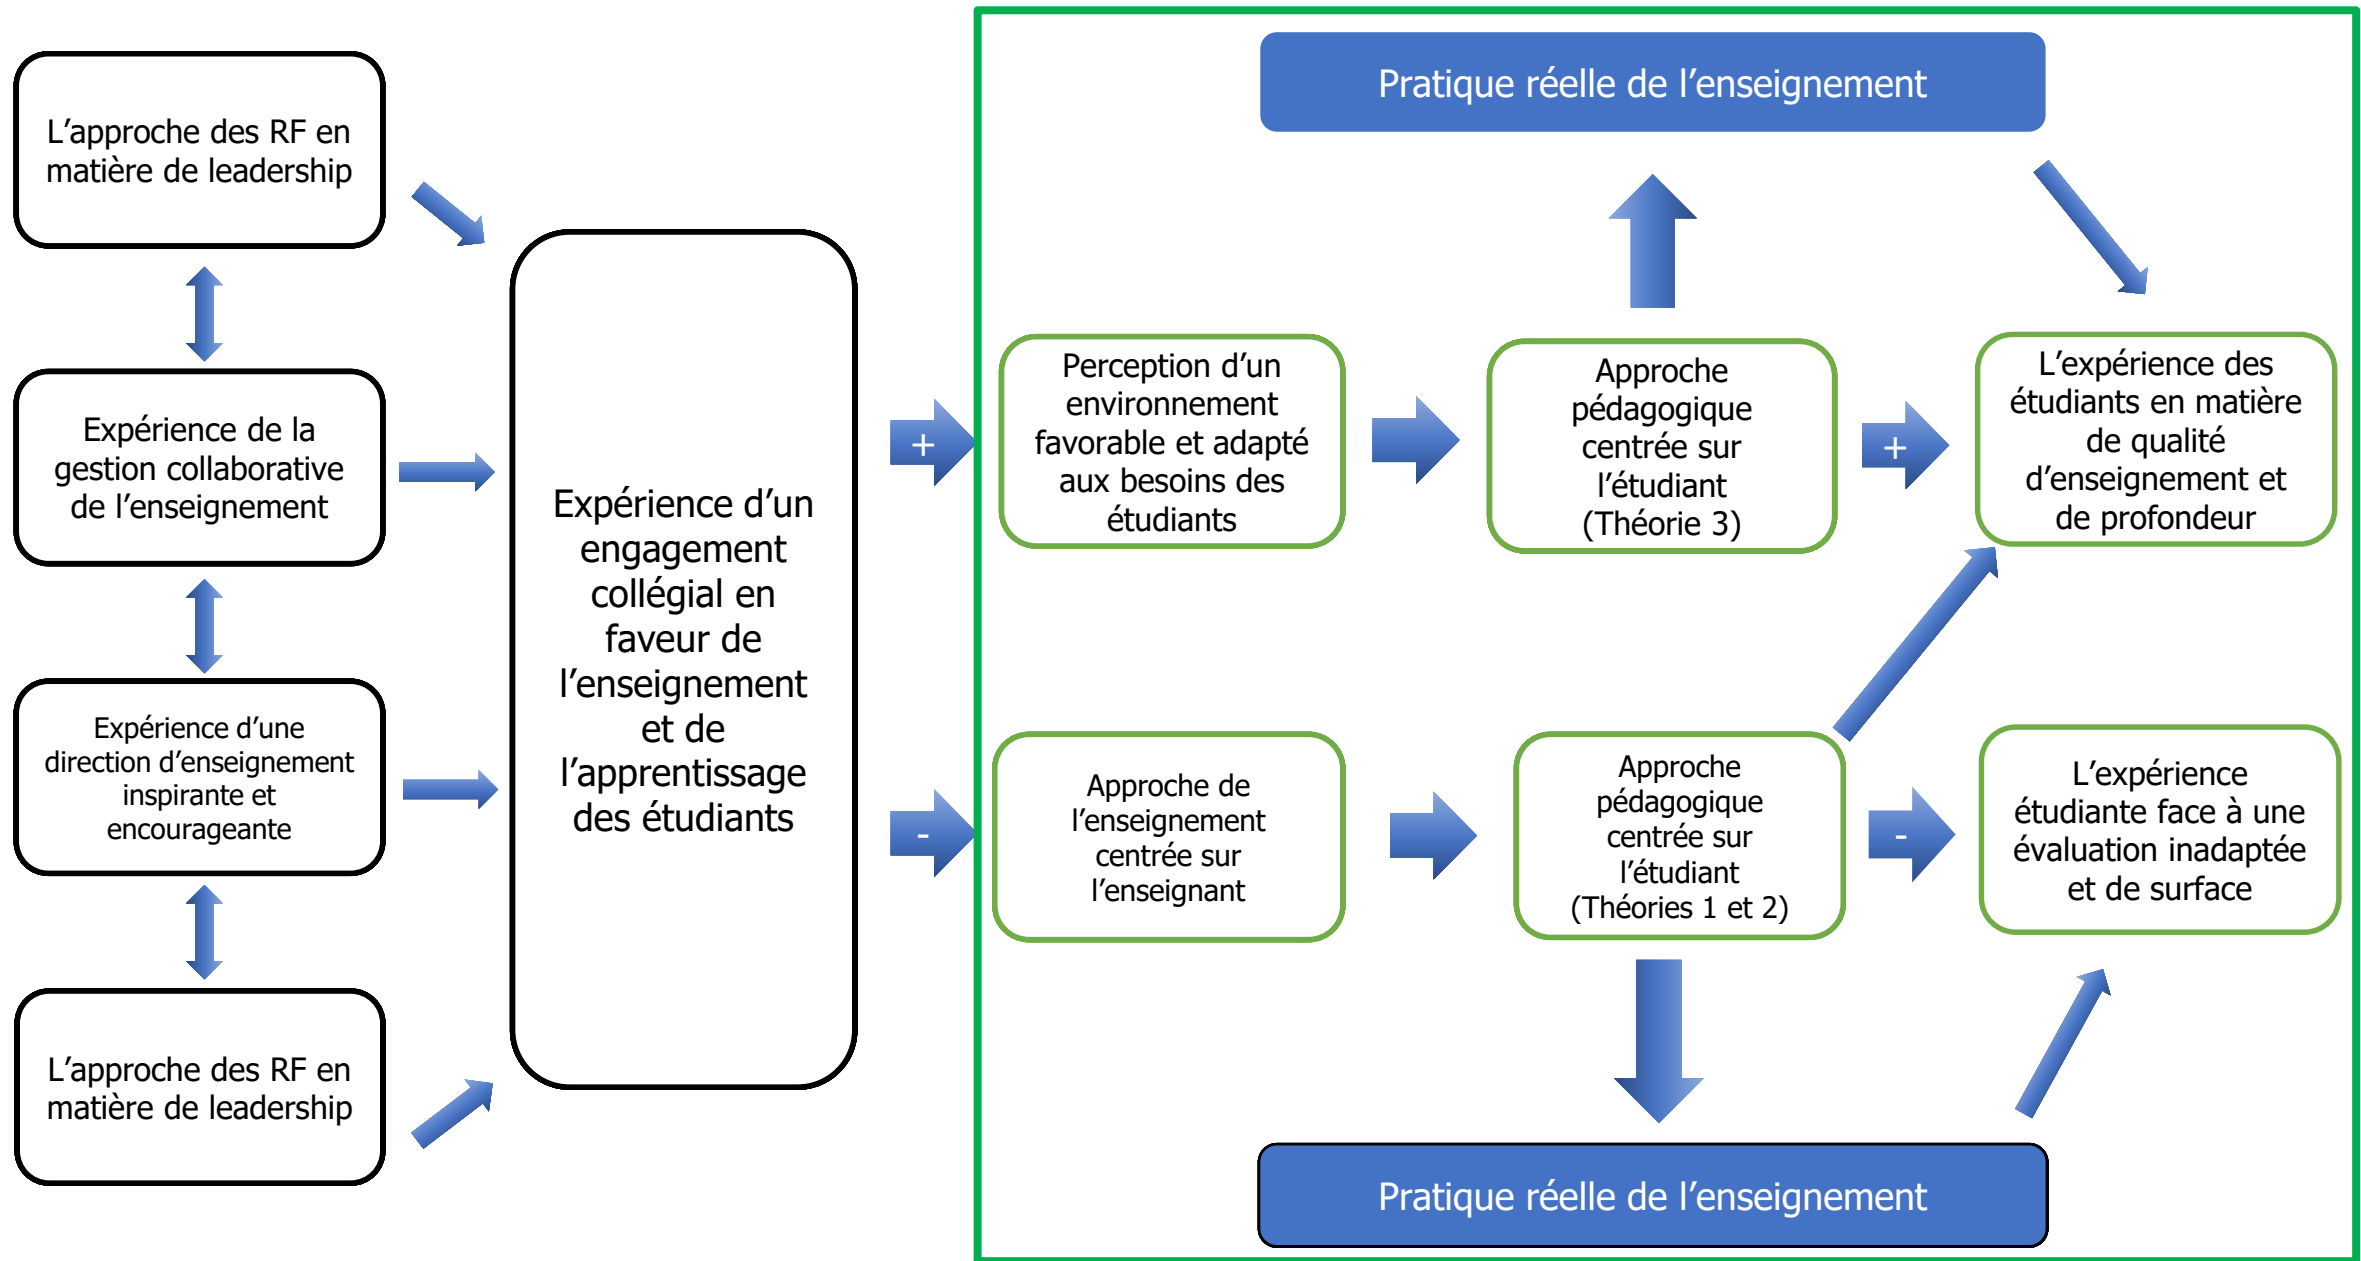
L'approche des RF en matière de leadership

Expérience de la gestion collaborative de l'enseignement

Expérience d'une direction d'enseignement inspirante et encourageante

L'approche des RF en matière de leadership

Expérience d'un engagement collégial en faveur de l'enseignement et de l'apprentissage des étudiants

+

-

Pratique réelle de l'enseignement

Perception d'un environnement favorable et adapté aux besoins des étudiants

Approche pédagogique centrée sur l'étudiant (Théorie 3)

+

L'expérience des étudiants en matière de qualité d'enseignement et de profondeur

Approche de l'enseignement centrée sur l'enseignant

Approche pédagogique centrée sur l'étudiant (Théories 1 et 2)

-

L'expérience étudiante face à une évaluation inadaptée et de surface

Pratique réelle de l'enseignement